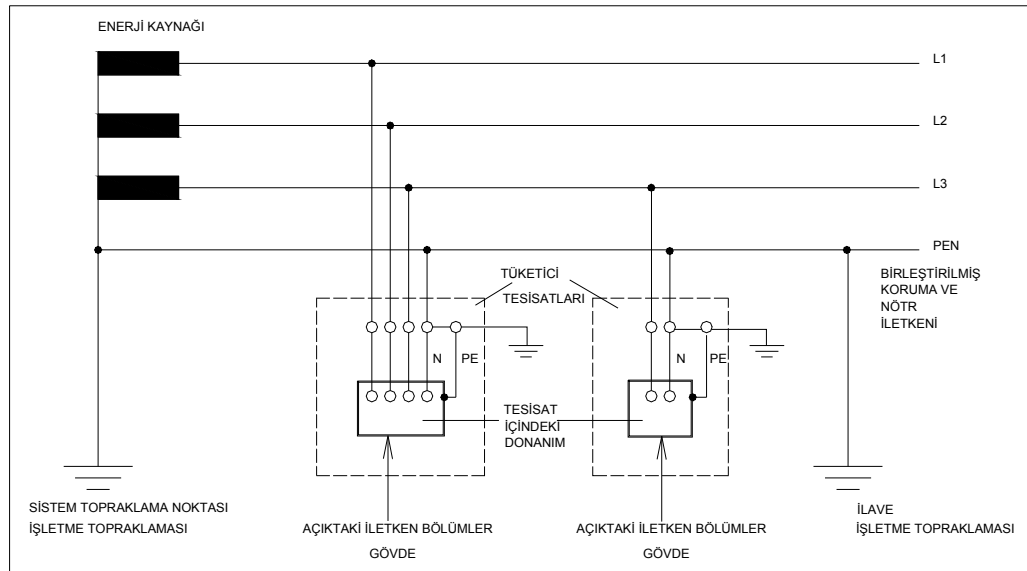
ENERJİ KAYNAĞI

L1

L2

L3

PEN

TÜKETİCİ TESİSATLARI

BİRLEŞTİRİLMİŞ KORUMA VE NÖTR İLETKENİ

N PE

N PE

TESİSAT İÇİNDEKİ DONANIM

SİSTEM TOPRAKLAMA NOKTASI
İŞLETME TOPRAKLAMASI

AÇIKTAKİ İLETKEN BÖLÜMLER
GÖVDE

AÇIKTAKİ İLETKEN BÖLÜMLER
GÖVDE

İLAVE
İŞLETME TOPRAKLAMASI